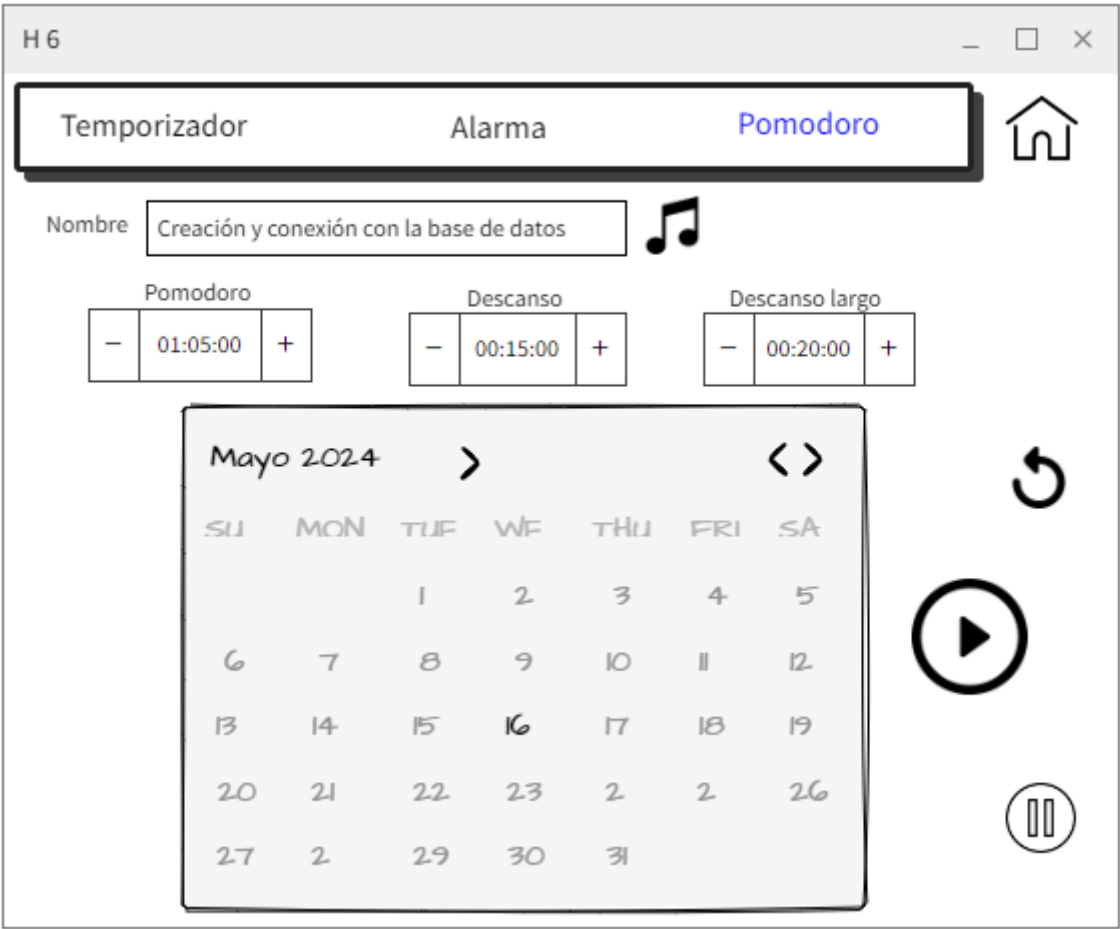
H 6

Temporizador Alarma Pomodoro

Nombre Creación y conexión con la base de datos

Pomodoro
− 01:05:00 +

Descanso
− 00:15:00 +

Descanso largo
− 00:20:00 +

Mayo 2024 > < >

| SU | MON | TUE | WE | THU | FRI | SA |
|---|---|---|---|---|---|---|
| | | 1 | 2 | 3 | 4 | 5 |
| 6 | 7 | 8 | 9 | 10 | 11 | 12 |
| 13 | 14 | 15 | 16 | 17 | 18 | 19 |
| 20 | 21 | 22 | 23 | 2 | 2 | 26 |
| 27 | 2 | 29 | 30 | 31 | | |